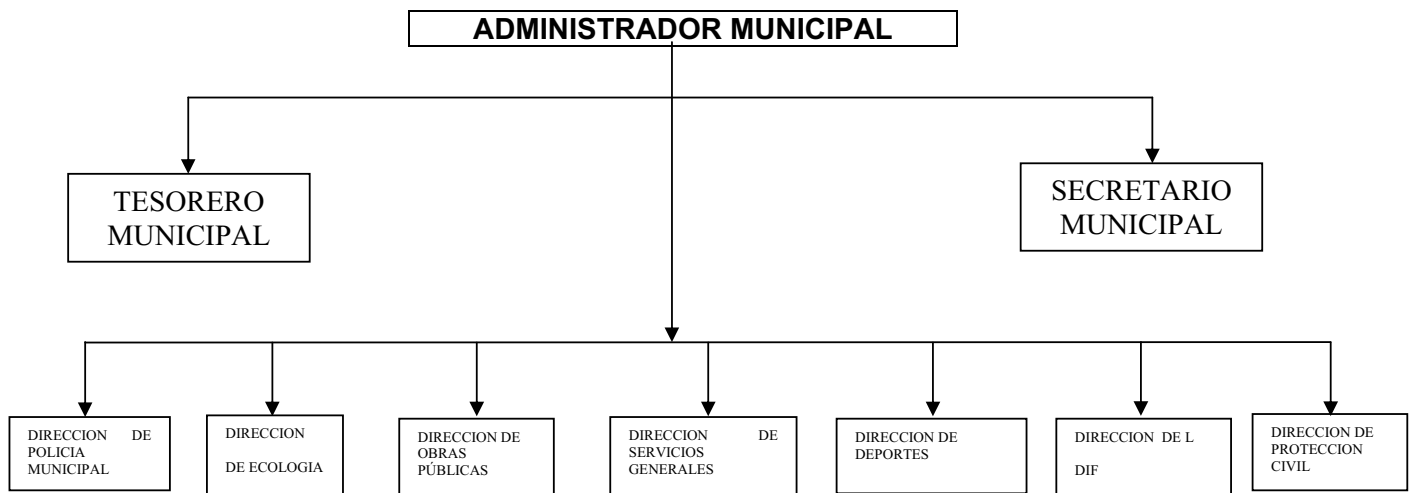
ADMINISTRADOR MUNICIPAL

TESORERO MUNICIPAL

SECRETARIO MUNICIPAL

DIRECCION DE POLICIA MUNICIPAL

DIRECCION DE ECOLOGIA

DIRECCION DE OBRAS PÚBLICAS

DIRECCION DE SERVICIOS GENERALES

DIRECCION DE DEPORTES

DIRECCION DE L DIF

DIRECCION DE PROTECCION CIVIL